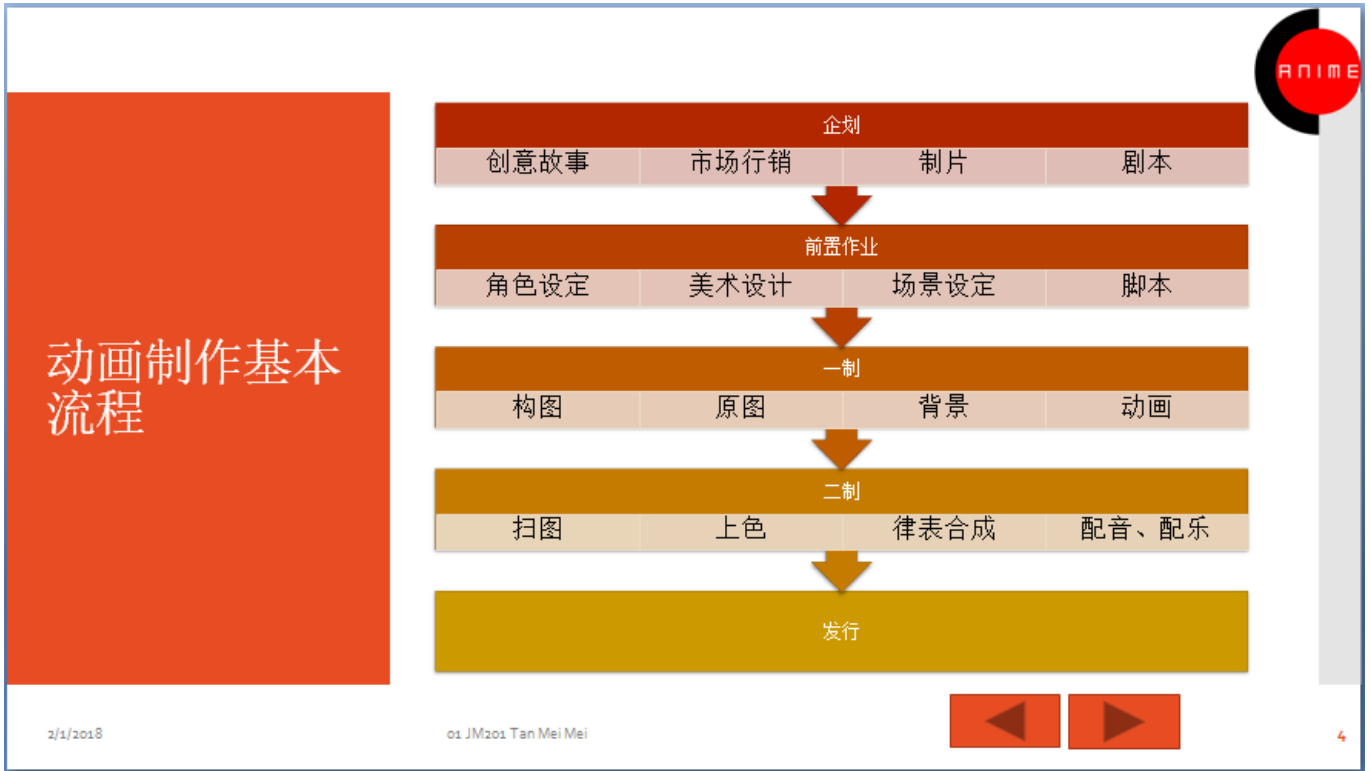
ANIME

动画制作基本流程

企划

| 创意故事 | 市场行销 | 制片 | 剧本 |
|---|---|---|---|

前置作业

| 角色设定 | 美术设计 | 场景设定 | 脚本 |
|---|---|---|---|

一制

| 构图 | 原图 | 背景 | 动画 |
|---|---|---|---|

二制

| 扫图 | 上色 | 律表合成 | 配音、配乐 |
|---|---|---|---|

发行

2/1/2018

01 JM201 Tan Mei Mei

4